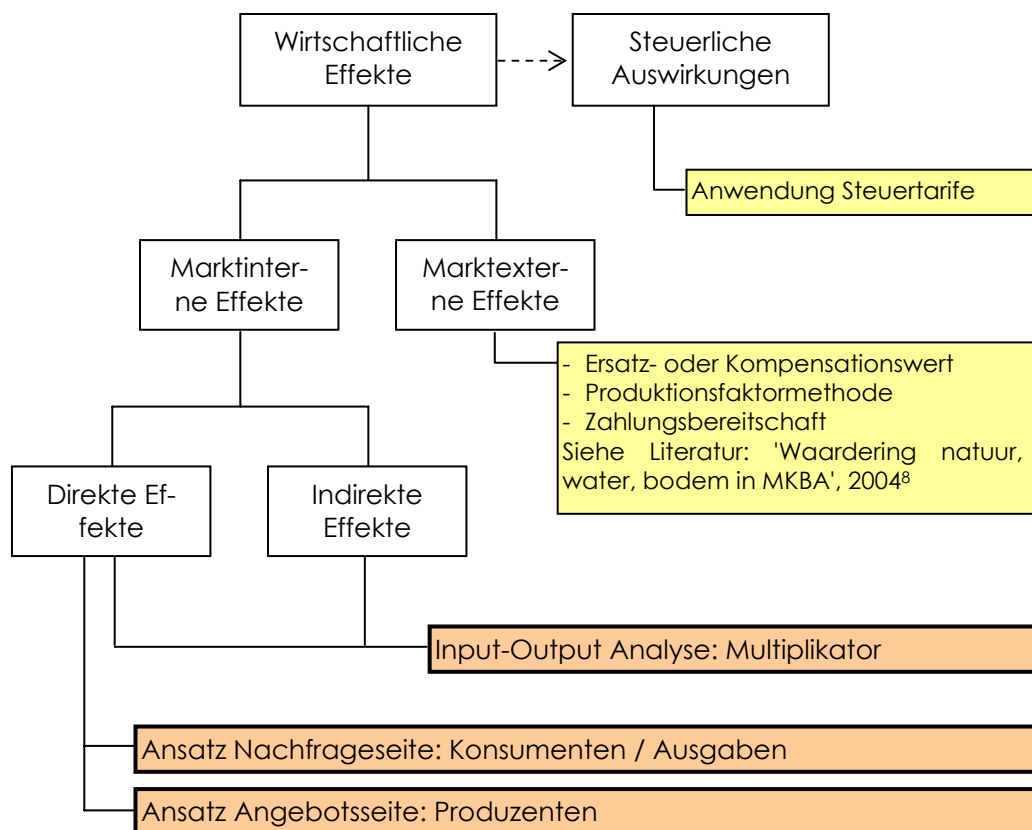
Wirtschaftliche Effekte

Steuerliche Auswirkungen

Anwendung Steuertarife

Marktinterne Effekte

Marktexterne Effekte

- Ersatz- oder Kompensationswert
- Produktionsfaktormethode
- Zahlungsbereitschaft
Siehe Literatur: 'Waardering natuur, water, bodem in MKBA', 2004$^8$

Direkte Effekte

Indirekte Effekte

Input-Output Analyse: Multiplikator

Ansatz Nachfrageseite: Konsumenten / Ausgaben

Ansatz Angebotsseite: Produzenten